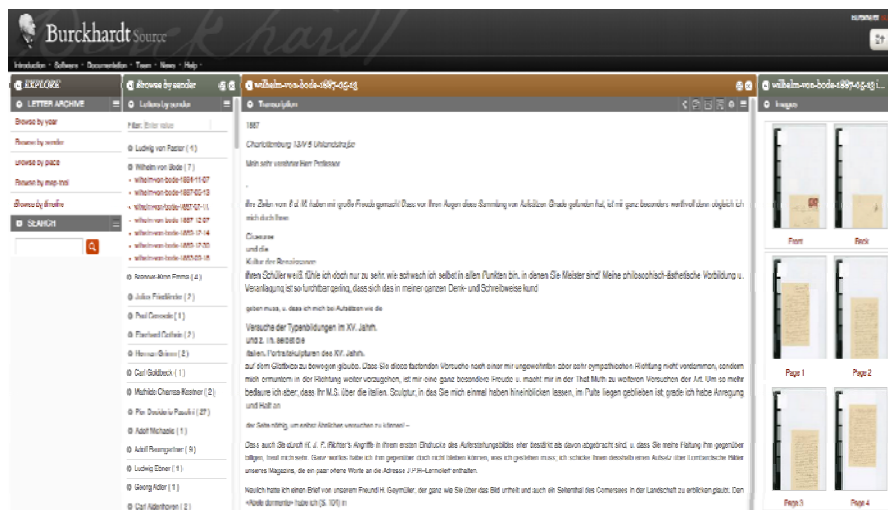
Burckhardt Source

Introduction · Software · Documentation · Team · News · Help ·

EXPLORE

LETTER ARCHIVE

Browse by year

Browse by sender

Browse by place

Browse by map-tool

Browse by timeline

SEARCH

Browse by sender

Letters by sender

Filter: Enter value

Ludwig von Pastor (1)

Wilhelm von Bode (7)

wilhelm-von-bode-1881-11-07

wilhelm-von-bode-1887-05-13

wilhelm-von-bode-1887-07-11

wilhelm-von-bode-1887-12-07

wilhelm-von-bode-1893-07-14

wilhelm-von-bode-1893-07-30

wilhelm-von-bode-1893-08-15

Rennes-Alnm Prinz (4)

Julius Friedländer (7)

Paul Cornelis (1)

Eberhard Gothein (7)

Herman Grimm (2)

Carl Goldbeck (1)

Mathilde Chemse-Kestner (2)

Pier Desiderio Pasolini (27)

Adolf Michaelis (1)

Adolf Rosengarten (9)

Ludwig Eckner (1)

Georg Adler (1)

Carl Adenhoven (2)

wilhelm-von-bode-1887-05-13

Transcription

1887

Charlottenburg 13/V 8 Uhlandstraße

Mein sehr verehrter Herr Professor

Ihre Zeilen vom 8 d. M. haben mir große Freude gemacht! Dass vor Ihren Augen diese Sammlung von Aufsätzen Gnade gefunden hat, ist mir ganz besonders werthvoll dann obgleich ich mich doch Ihren

Cicerone
und die
Kultur der Renaissance

Ihrem Schüler weiß fühle ich doch nur zu sehr, wie schwach ich selbst in allen Punkten bin, in denen Sie Meister sind! Meine philosophisch-ästhetische Vorbildung u. Veranlagung ist so furchtbar gering, dass sich das in meiner ganzen Denk- und Schreibweise kund

geben muss, u. dass ich mich bei Aufsätzen wie die

Versuche der Typenbildungen im XV. Jahrh.
und z. Th. selbst die
Italien. Portraitskulpturen des XV. Jahrh.

auf dem Glatteise zu bewegen glaubte. Dass Sie diese tastenden Versuche nach einer mir ungewohnten aber sehr sympathischen Richtung nicht verdammen, sondern mich ermuntern in der Richtung weiter vorzugehen, ist mir eine ganz besondere Freude u. macht mir in der That Muth zu weiteren Versuchen der Art. Um so mehr bedaure ich aber, dass Ihr M.S. über die Italien. Sculptur, in das Sie mich einmal haben hineinblicken lassen, im Pulte liegen geblieben ist; grade ich habe Anregung und Halt an

der Sehnsüchtig, um selbst Ähnliches versuchen zu können! –

Dass auch Sie durch H. d. F. Richter's Angriffe in ihrem ersten Eindrucke des Auferstehungsbildes eher bestärkt als davon abgebracht sind, u. dass Sie meine Haltung ihm gegenüber billigen, freut mich sehr. Gewer weitere habe ich ihm gegenüber doch nicht bleiben können, was ich gesehen muss; ich schicke Ihnen deshalb meinen Aufsatz über Lombardische Maler unseres Magazins, die ein paar ehene Worte an die Adresse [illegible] enthalten.

Neulich hatte ich einen Brief von unserem Freund H. Geymüller, der ganz wie Sie über das Bild urtheilt und auch ein Seitenthal des Comersees in der Landschaft zu erblicken glaubt. Den «Noli domino» habe ich (S. 101) m

wilhelm-von-bode-1887-05-13 i...

Images

Front

Back

Page 1

Page 2

Page 3

Page 4